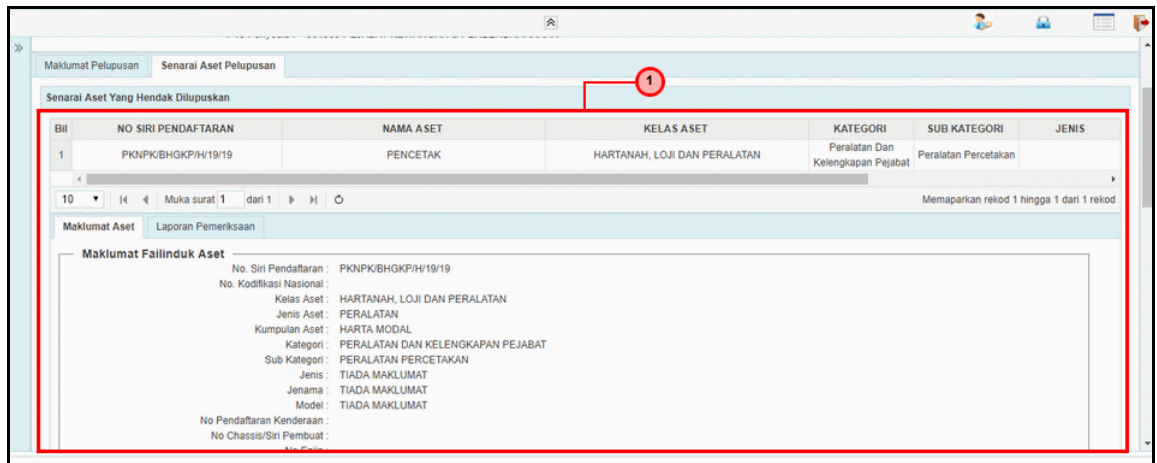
Maklumat Pelupusan | Senarai Aset Pelupusan

1

Senarai Aset Yang Hendak Dilupuskan

| Bil | NO SIRI PENDAFTARAN | NAMA ASET | KELAS ASET | KATEGORI | SUB KATEGORI | JENIS |
|---|---|---|---|---|---|---|
| 1 | PKNPK/BHGKP/H/19/19 | PENCETAK | HARTANAH, LOJI DAN PERALATAN | Peralatan Dan Kelengkapan Pejabat | Peralatan Percetakan | |

10 Muka surat 1 dari 1

Memaparkan rekod 1 hingga 1 dari 1 rekod

Maklumat Aset | Laporan Pemeriksaan

Maklumat Failinduk Aset

No. Siri Pendaftaran : PKNPK/BHGKP/H/19/19
No. Kodifikasi Nasional :
Kelas Aset : HARTANAH, LOJI DAN PERALATAN
Jenis Aset : PERALATAN
Kumpulan Aset : HARTA MODAL
Kategori : PERALATAN DAN KELENGKAPAN PEJABAT
Sub Kategori : PERALATAN PERCETAKAN
Jenis : TIADA MAKLUMAT
Jenama : TIADA MAKLUMAT
Model : TIADA MAKLUMAT
No Pendaftaran Kenderaan :
No Chassis/Siri Pembuat :
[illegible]